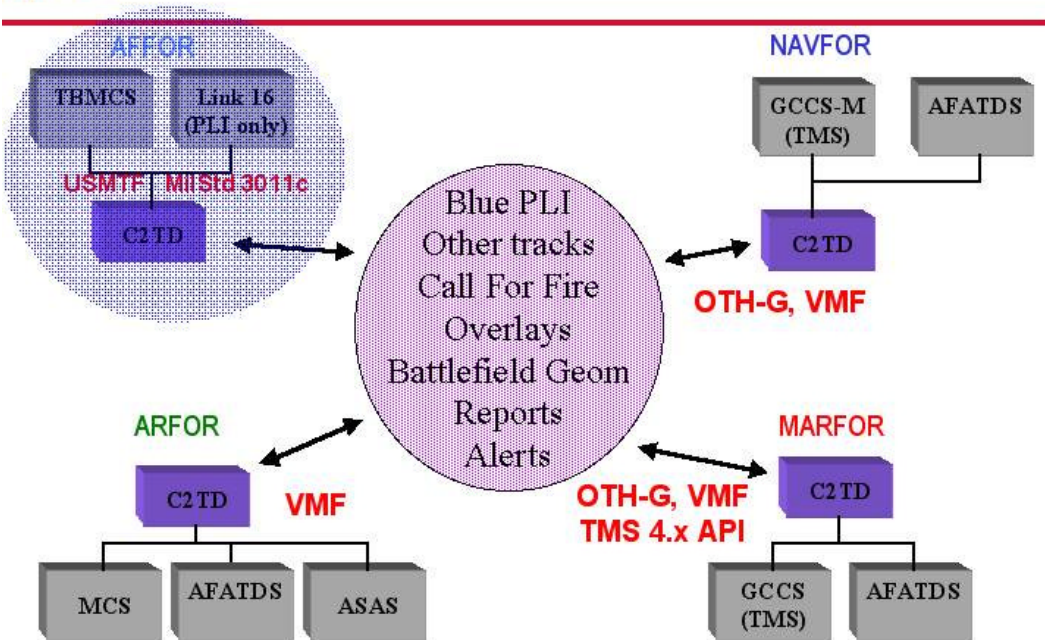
AFFOR

TBMCS

Link 16 (PLI only)

USMTF Mil Std 3011c

C2 TD

NAVFOR

GCCS-M (TMS)

AFATDS

C2 TD

OTH-G, VMF

Blue PLI
Other tracks
Call For Fire
Overlays
Battlefield Geom
Reports
Alerts

ARFOR

C2 TD

VMF

MCS

AFATDS

ASAS

MARFOR

C2 TD

OTH-G, VMF
TMS 4.x API

GCCS (TMS)

AFATDS